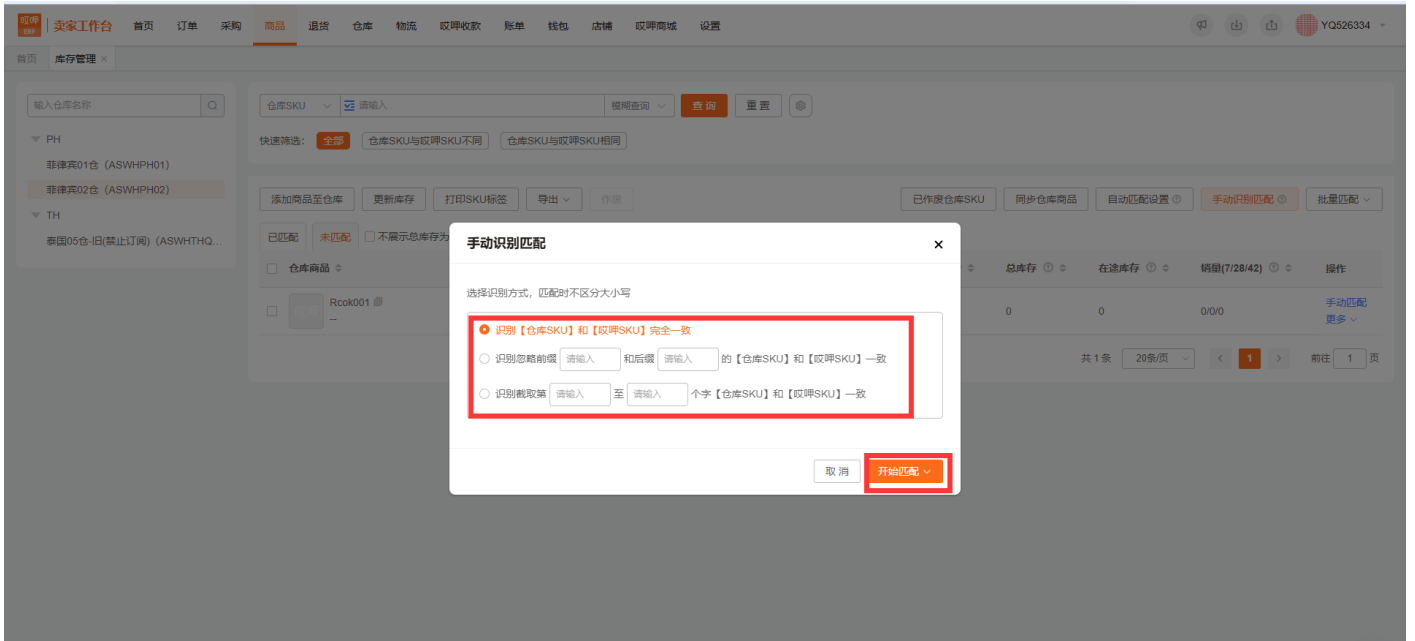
哎呼 ERP | 卖家工作台 首页 订单 采购 商品 退货 仓库 物流 哎呼收款 账单 钱包 店铺 哎呼商城 设置 YQ526334

首页 库存管理 ×

输入仓库名称

PH
菲律宾01仓（ASWHPH01）
菲律宾02仓（ASWHPH02）
TH
泰国05仓-旧(禁止订阅)（ASWHTHQ...

仓库SKU 请输入 模糊查询 查询 重置

快速筛选: 全部 仓库SKU与哎呼SKU不同 仓库SKU与哎呼SKU相同

添加商品至仓库 更新库存 打印SKU标签 导出 作废 已作废仓库SKU 同步仓库商品 自动匹配设置 手动识别匹配 批量匹配

已匹配 未匹配 不展示总库存为

仓库商品 总库存 在途库存 销量(7/28/42) 操作

Rcok001 0 0 0/0/0 手动匹配 更多

共 1 条 20条/页 1 前往 1 页

手动识别匹配 ×

选择识别方式，匹配时不区分大小写

识别【仓库SKU】和【哎呼SKU】完全一致
识别忽略前缀 请输入 和后缀 请输入 的【仓库SKU】和【哎呼SKU】一致
识别截取第 请输入 至 请输入 个字【仓库SKU】和【哎呼SKU】一致

取消 开始匹配